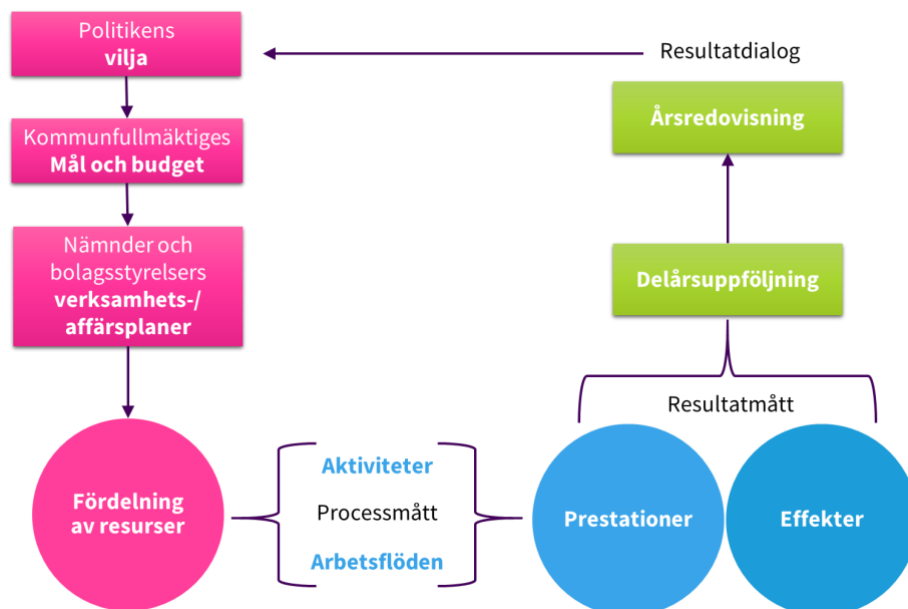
Politikens
vilja

Resultatdialog

Kommunfullmäktiges
Mål och budget

Årsredovisning

Nämnder och bolagsstyrelsers
verksamhets-/affärsplaner

Delårsuppföljning

Resultatmått

Fördelning av resurser

Aktiviteter
Processmått
Arbetsflöden

Prestationer

Effekter